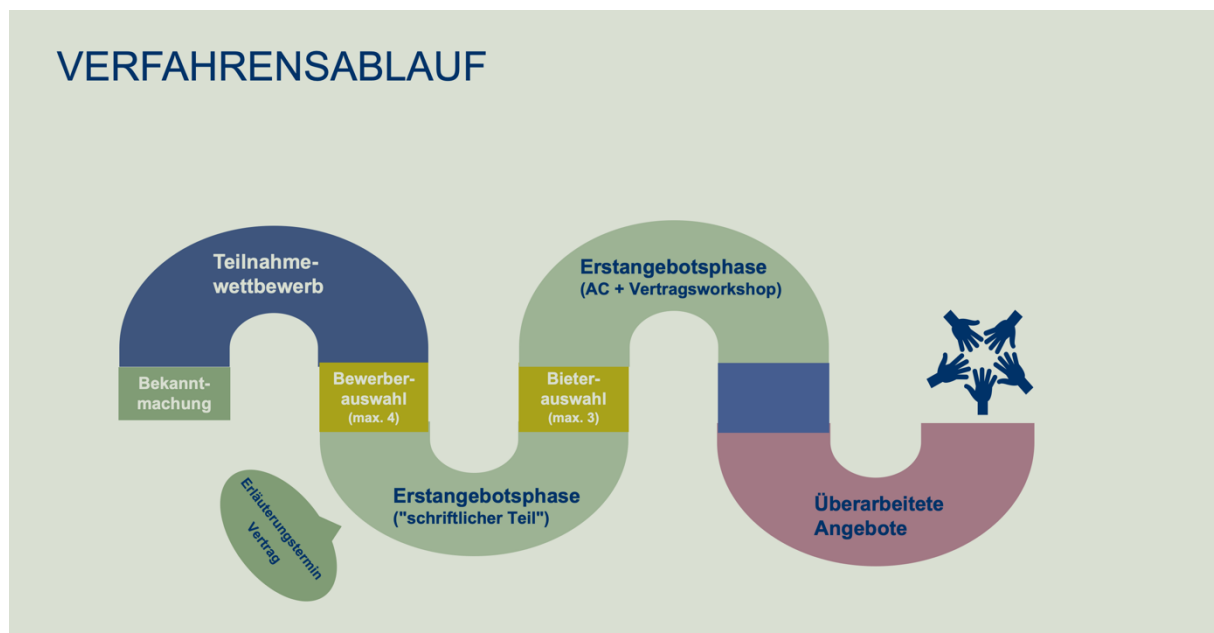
VERFAHRENSABLAUF

Teilnahmewettbewerb

Erstangebotsphase
(AC + Vertragsworkshop)

Bekanntmachung

Bewerberauswahl
(max. 4)

Bieterauswahl
(max. 3)

Erläuterungstermin Vertrag

Erstangebotsphase
("schriftlicher Teil")

Überarbeitete Angebote